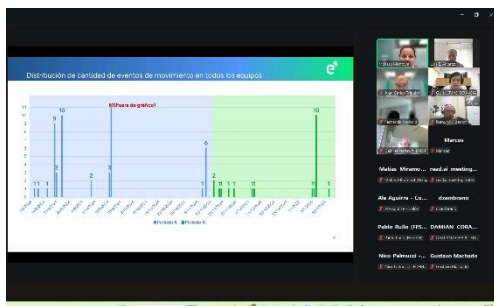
Distribución de cantidad de eventos de movimiento en todos los equipos

Área de gráfico

11
10
9
8
7
6
5
4
3
2
1
0

1 1 1 9 3 10 2 3 10 6 2 1 1 1 1 1 10 1

■ Periodo A ■ Periodo B

Marcos

Matias Mirano... rsad.ai meeting...

Ale Aguirre - Co... dzambrano

Pablo Rullo (FES... DAMIAN CORA...

Nico Palmucci -... Gustavo Machado